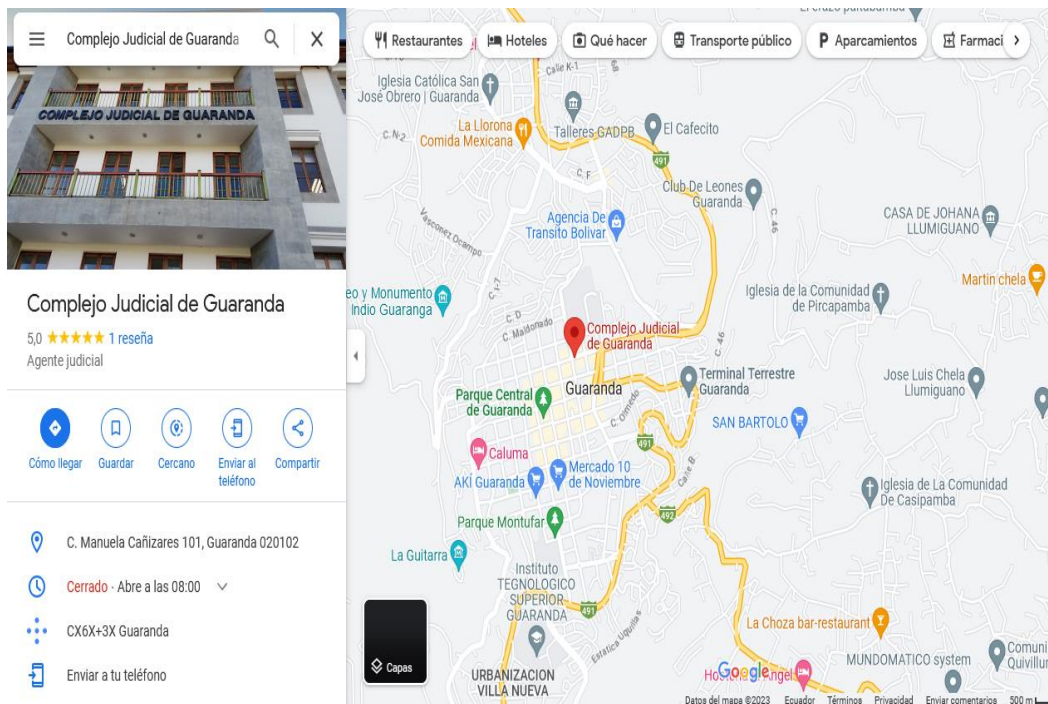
Complejo Judicial de Guaranda

Restaurantes | Hoteles | Qué hacer | Transporte público | Aparcamientos | Farmaci

COMPLEJO JUDICIAL DE GUARANDA

Complejo Judicial de Guaranda

5,0 ★★★★★ 1 reseña

Agente judicial

Cómo llegar | Guardar | Cercano | Enviar al teléfono | Compartir

C. Manuela Cañizares 101, Guaranda 020102

Cerrado · Abre a las 08:00

CX6X+3X Guaranda

Enviar a tu teléfono

Iglesia Católica San José Obrero | Guaranda

Calle K-1

C. N-2

La Llorona Comida Mexicana

Talleres GADPB

El Cafecito

491

C. F

Club De Leones Guaranda

C. 46

CASA DE JOHANA LLUMIGUANO

Vasconez Ocampo

Agencia De Transito Bolivar

Martin chela

eo y Monumento Indio Guaranga

C. V-7

C. D

C. Maldonado

Complejo Judicial de Guaranda

Iglesia de la Comunidad de Pircapamba

C. 46

Parque Central de Guaranda

Guaranda

Terminal Terrestre Guaranda

Jose Luis Chela Llumiguano

SAN BARTOLO

C. Olmedo

491

Caluma

Calle B

AKÍ Guaranda

Mercado 10 de Noviembre

Iglesia de La Comunidad De Casipamba

492

Parque Montufar

La Guitarra

Instituto TEGNOLOGICO SUPERIOR GUARANDA

491

Estatica Uquilla

La Choza bar-restaurant

Capas

URBANIZACION VILLA NUEVA

Google

MUNDOMATICO system

Comuni Quivillu

Datos del mapa ©2023 Ecuador Términos Privacidad Enviar comentarios 500 m